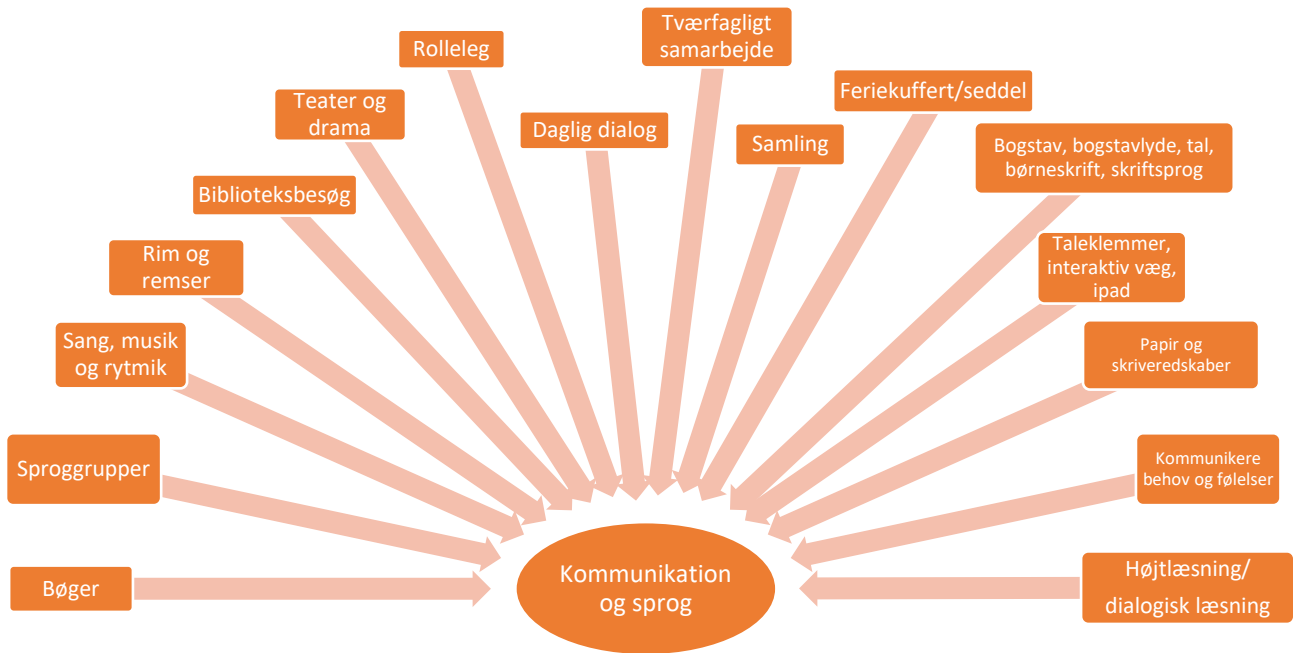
Bøger

Sproggrupper

Sang, musik og rytmik

Rim og remser

Biblioteksbesøg

Teater og drama

Rolleleg

Daglig dialog

Tværfagligt samarbejde

Samling

Feriekuffert/seddel

Bogstav, bogstavlyde, tal, børneskrift, skriftsprog

Taleklemmer, interaktiv væg, ipad

Papir og skriveredskaber

Kommunikere behov og følelser

Højtlæsning/ dialogisk læsning

Kommunikation og sprog